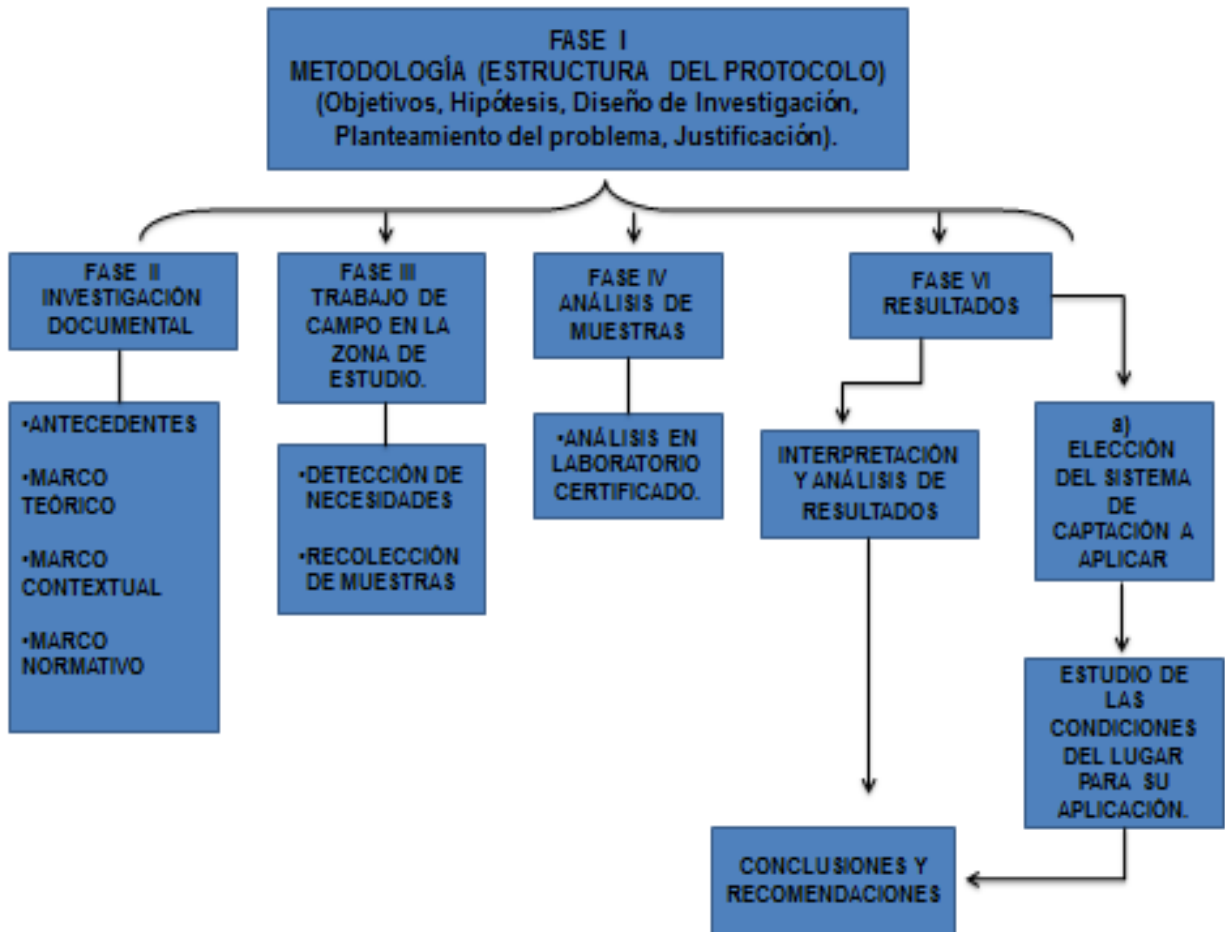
FASE I
METODOLOGÍA (ESTRUCTURA DEL PROTOCOLO)
(Objetivos, Hipótesis, Diseño de Investigación, Planteamiento del problema, Justificación).

FASE II
INVESTIGACIÓN DOCUMENTAL

•ANTECEDENTES

•MARCO TEÓRICO

•MARCO CONTEXTUAL

•MARCO NORMATIVO

FASE III
TRABAJO DE CAMPO EN LA ZONA DE ESTUDIO.

•DETECCIÓN DE NECESIDADES

•RECOLECCIÓN DE MUESTRAS

FASE IV
ANÁLISIS DE MUESTRAS

•ANÁLISIS EN LABORATORIO CERTIFICADO.

FASE VI
RESULTADOS

INTERPRETACIÓN Y ANÁLISIS DE RESULTADOS

a) ELECCIÓN DEL SISTEMA DE CAPTACIÓN A APLICAR

ESTUDIO DE LAS CONDICIONES DEL LUGAR PARA SU APLICACIÓN.

CONCLUSIONES Y RECOMENDACIONES